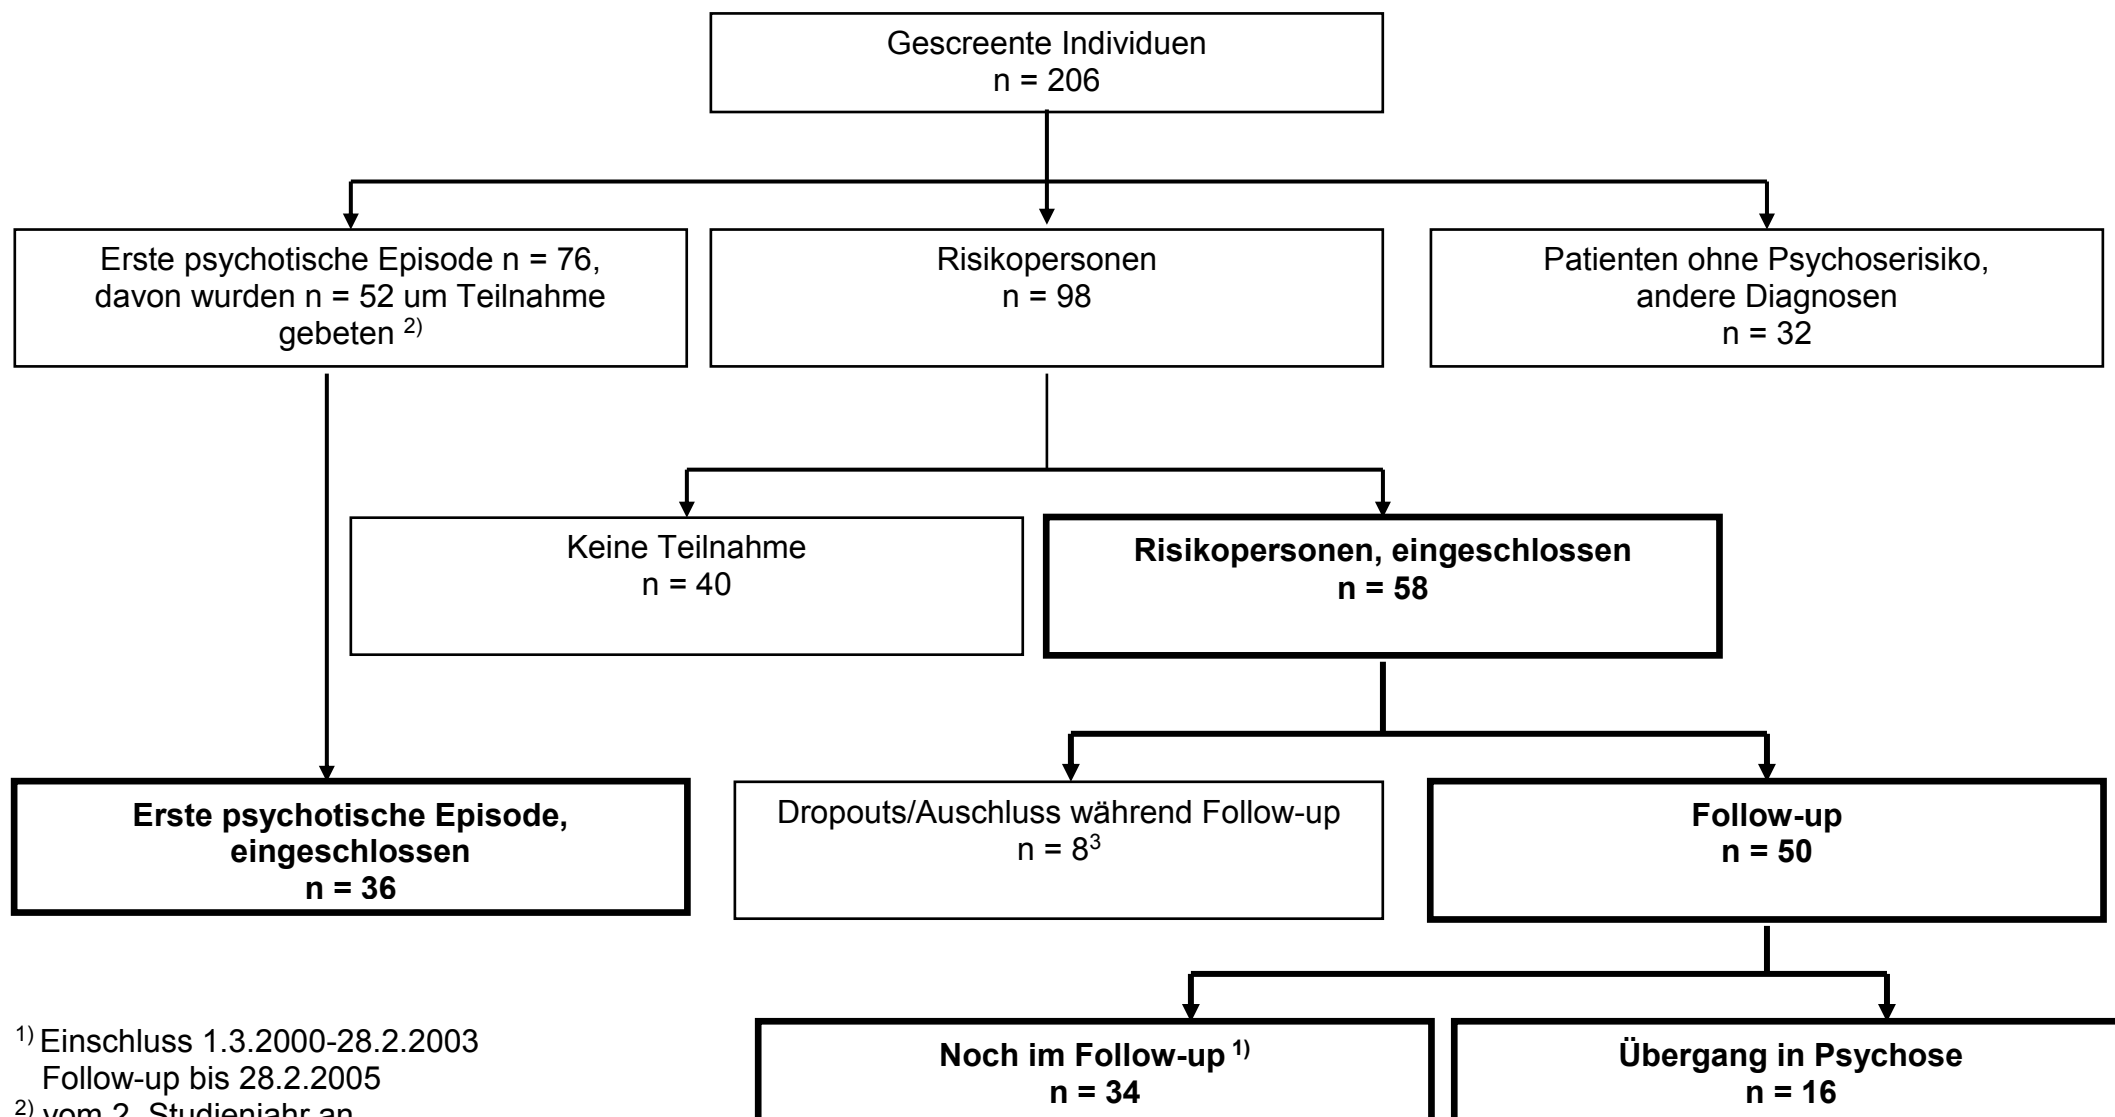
Gescreente Individuen
n = 206

Erste psychotische Episode n = 76, davon wurden n = 52 um Teilnahme gebeten $^{2)}$

Risikopersonen
n = 98

Patienten ohne Psychoserisiko, andere Diagnosen
n = 32

Keine Teilnahme
n = 40

**Risikopersonen, eingeschlossen**
**n = 58**

**Erste psychotische Episode, eingeschlossen**
**n = 36**

Dropouts/Auschluss während Follow-up
n = $8^3$

**Follow-up**
**n = 50**

$^{1)}$ Einschluss 1.3.2000-28.2.2003
Follow-up bis 28.2.2005
$^{2)}$ vom 2. Studienjahr an

**Noch im Follow-up $^{1)}$**
**n = 34**

**Übergang in Psychose**
**n = 16**